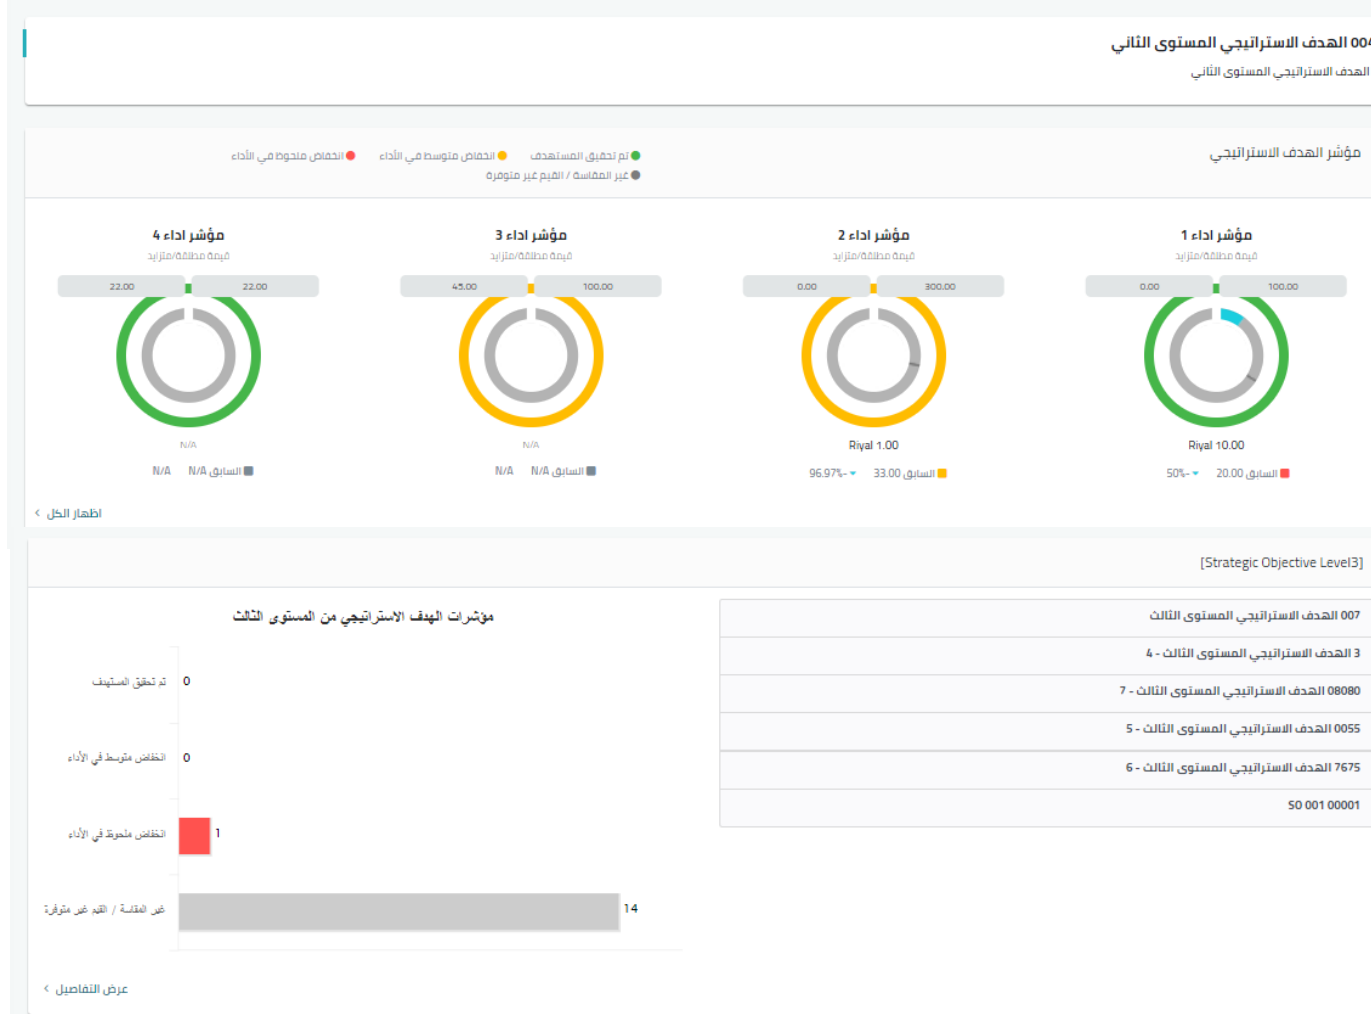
004 الهدف الاستراتيجي المستوى الثاني
الهدف الاستراتيجي المستوى الثاني

مؤشر الهدف الاستراتيجي

تم تحقيق المستهدف
انخفاض متوسط في الأداء
انخفاض ملحوظ في الأداء
غير المقاسة / القيم غير متوفرة

مؤشر اداء 1
قيمة مطلقة/متزايد
0.00
100.00
Riyal 10.00
السابق 20.00
50%-

مؤشر اداء 2
قيمة مطلقة/متزايد
0.00
300.00
Riyal 1.00
السابق 33.00
96.97%-

مؤشر اداء 3
قيمة مطلقة/متزايد
45.00
100.00
N/A
السابق N/A
N/A

مؤشر اداء 4
قيمة مطلقة/متزايد
22.00
22.00
N/A
السابق N/A
N/A

اظهار الكل

[Strategic Objective Level3]

007 الهدف الاستراتيجي المستوى الثالث
3 الهدف الاستراتيجي المستوى الثالث - 4
08080 الهدف الاستراتيجي المستوى الثالث - 7
0055 الهدف الاستراتيجي المستوى الثالث - 5
7675 الهدف الاستراتيجي المستوى الثالث - 6
SO 001 00001

مؤشرات الهدف الاستراتيجي من المستوى الثالث

تم تحقق المستهدف 0
انخفاض متوسط في الأداء 0
انخفاض ملحوظ في الأداء 1
غير المقاسة / القيم غير متوفرة 14

عرض التفاصيل